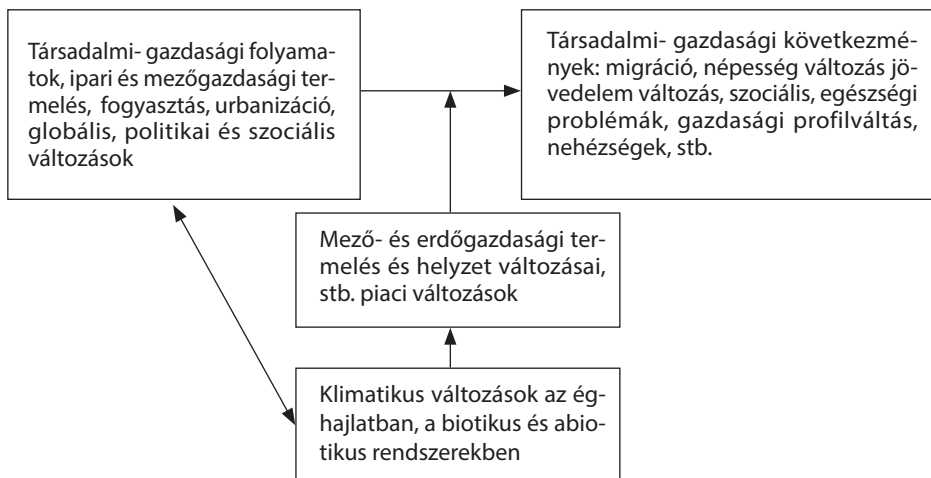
Társadalmi- gazdasági folyamatok, ipari és mezőgazdasági termelés, fogyasztás, urbanizáció, globális, politikai és szociális változások

Társadalmi- gazdasági következmények: migráció, népesség változás jövedelem változás, szociális, egészségi problémák, gazdasági profilváltás, nehézségek, stb.

Mező- és erdőgazdasági termelés és helyzet változásai, stb. piaci változások

Klimatikus változások az éghajlatban, a biotikus és abiotikus rendszerekben